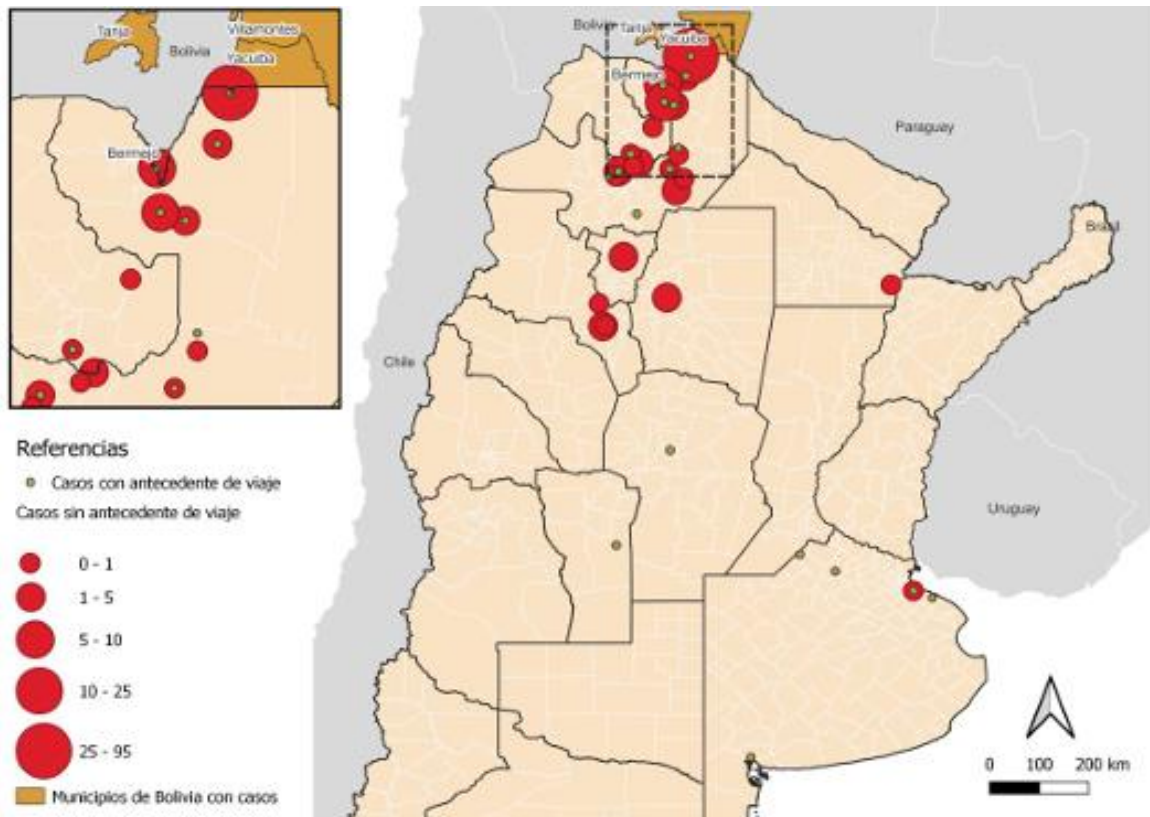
Tarija
Bolivia
Villamontes
Yacuiba
Bermejo

Bolivia
Tarija
Yacuiba
Bermejo
Paraguay
Brasil
Chile
Uruguay

Referencias
Casos con antecedente de viaje
Casos sin antecedente de viaje
0 - 1
1 - 5
5 - 10
10 - 25
25 - 95
Municipios de Bolivia con casos

0 100 200 km